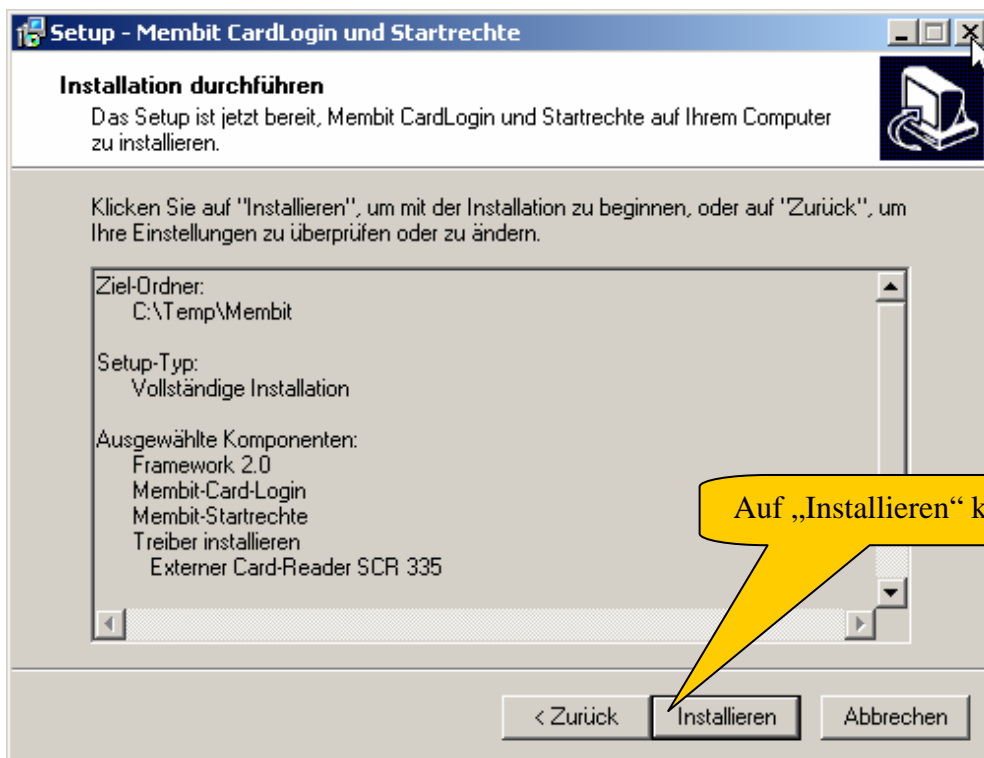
Setup - Membit CardLogin und Startrechte

Installation durchführen

Das Setup ist jetzt bereit, Membit CardLogin und Startrechte auf Ihrem Computer zu installieren.

Klicken Sie auf "Installieren", um mit der Installation zu beginnen, oder auf "Zurück", um Ihre Einstellungen zu überprüfen oder zu ändern.

Ziel-Ordner:
C:\Temp\Membit

Setup-Typ:
Vollständige Installation

Ausgewählte Komponenten:
Framework 2.0
Membit-Card-Login
Membit-Startrechte
Treiber installieren
Externer Card-Reader SCR 335

Auf „Installieren“ k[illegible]

< Zurück

Installieren

Abbrechen